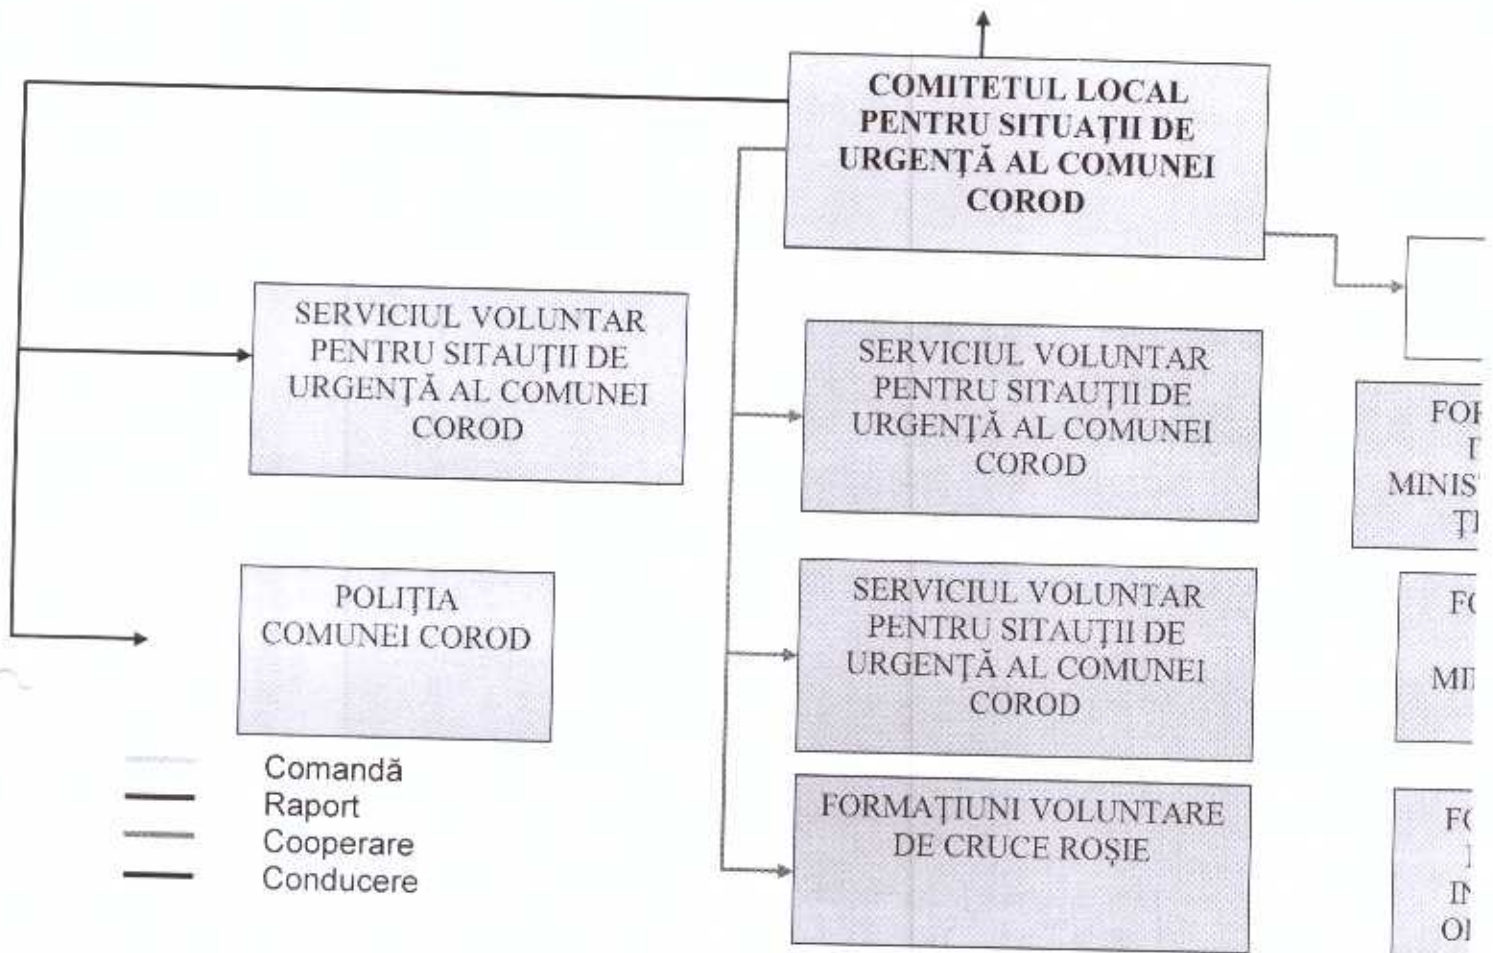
COMITETUL LOCAL PENTRU SITUAŢII DE URGENŢĂ AL COMUNEI COROD

SERVICIUL VOLUNTAR PENTRU SITAUŢII DE URGENŢĂ AL COMUNEI COROD

SERVICIUL VOLUNTAR PENTRU SITAUŢII DE URGENŢĂ AL COMUNEI COROD

POLIŢIA COMUNEI COROD

SERVICIUL VOLUNTAR PENTRU SITAUŢII DE URGENŢĂ AL COMUNEI COROD

FORMAŢIUNI VOLUNTARE DE CRUCE ROŞIE

FOI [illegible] MINIS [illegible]

F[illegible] MI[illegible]

F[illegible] IN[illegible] OI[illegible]

Comandă
Raport
Cooperare
Conducere